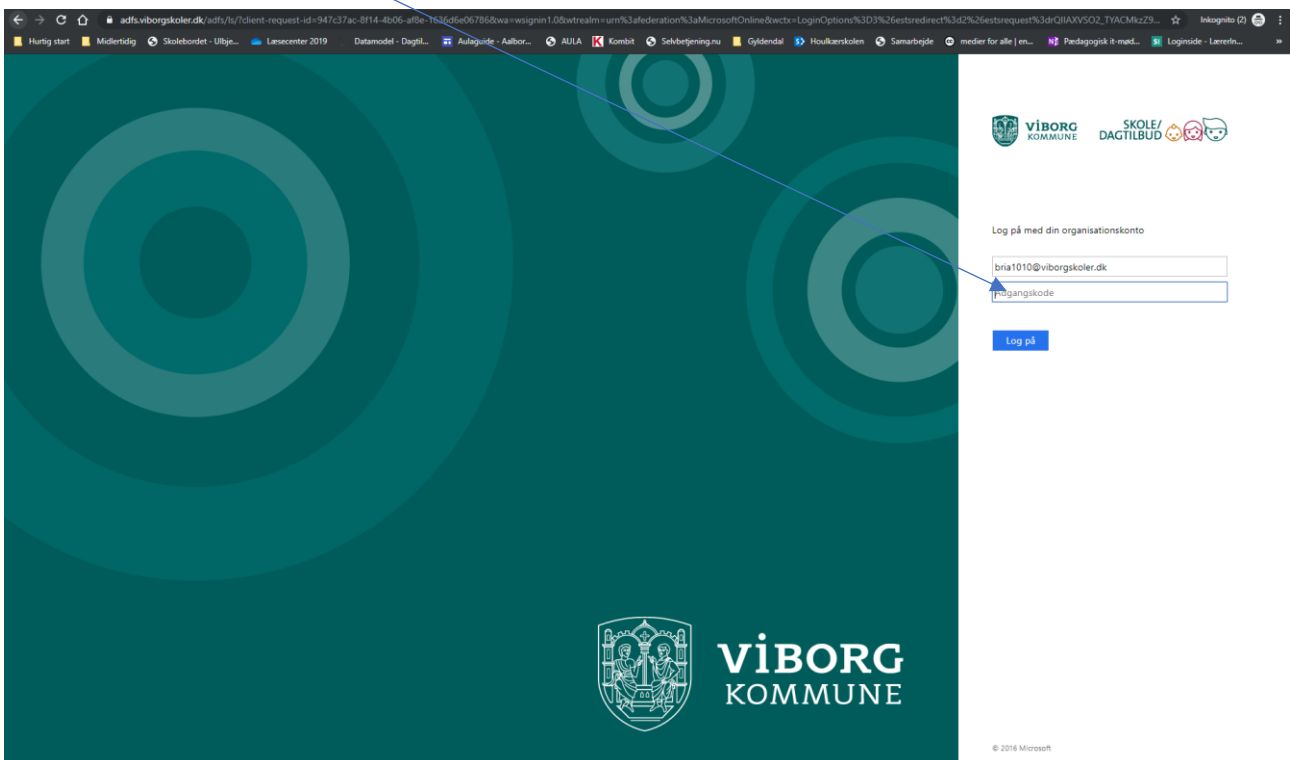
adfs.viborgskoler.dk/adfs/ls/?client-request-id=947c37ac-8f14-4b06-af8e-1636d6e06786&wa=wsignin1.0&wtrealm=urn%3afederation%3aMicrosoftOnline&wctx=LoginOptions%3D3%26estsredirect%3d2%26estsrequest%3drQIIAXVSO2_TYACMkzZ9...

Inkognito (2)

Hurtig start | Midlertidig | Skolebordet - Ulbje... | Læsecenter 2019 | Datamodel - Dagtil... | Aulaguide - Aalbor... | AULA | Kombit | Selvbetjening.nu | Gyldendal | Houlkærskolen | Samarbejde | medier for alle | en... | Pædagogisk it-mød... | Loginside - Lærerln...

VIBORG KOMMUNE

SKOLE/ DAGTILBUD

Log på med din organisationskonto

bria1010@viborgskoler.dk

Adgangskode

Log på

VIBORG KOMMUNE

© 2016 Microsoft